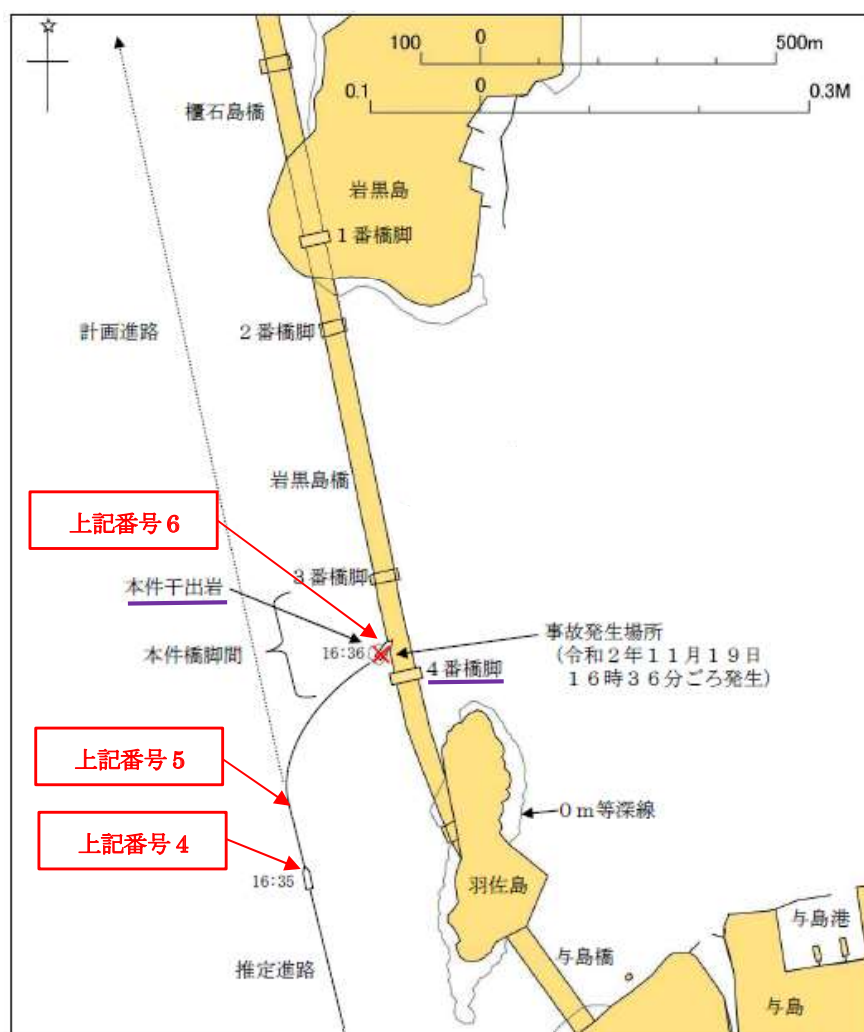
100
0
500m
0.1
0
0.3M

櫃石島橋

岩黒島

１番橋脚

計画進路

２番橋脚

岩黒島橋

上記番号６

３番橋脚

本件干出岩

本件橋脚間

16:36

事故発生場所
（令和２年１１月１９日
１６時３６分ごろ発生）

４番橋脚

上記番号５

０ｍ等深線

上記番号４

16:35

羽佐島

与島港

与島橋

推定進路

与島